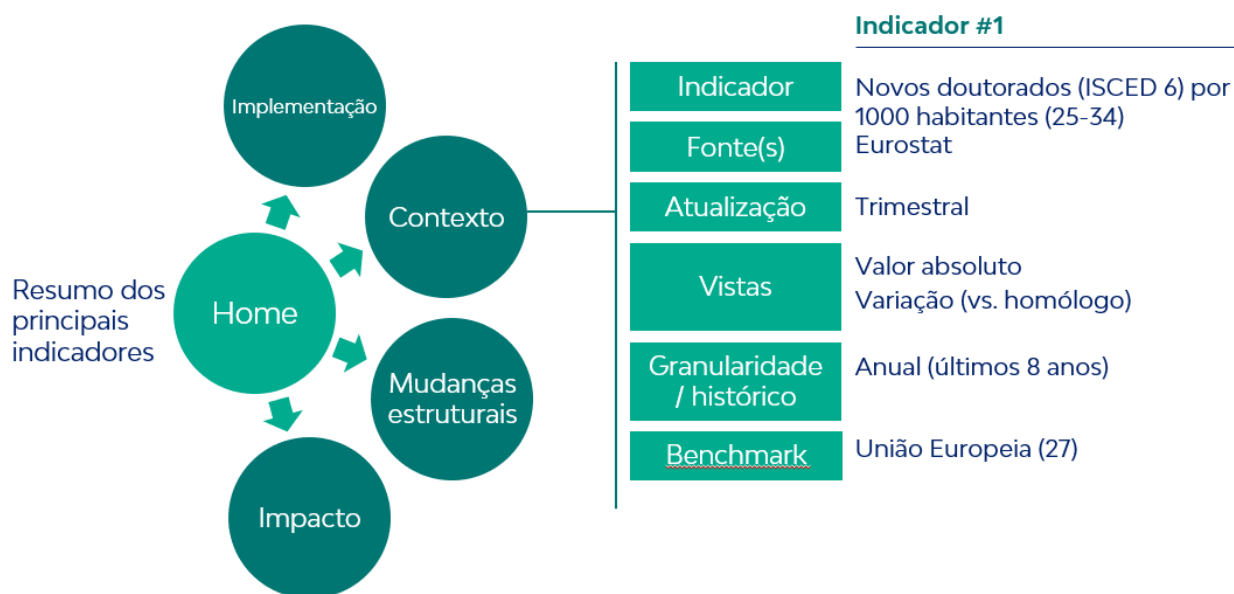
Resumo dos principais indicadores

Home

Implementação

Contexto

Mudanças estruturais

Impacto

Indicador #1

| | |
|---|---|
| Indicador | Novos doutorados (ISCED 6) por 1000 habitantes (25-34) |
| Fonte(s) | Eurostat |
| Atualização | Trimestral |
| Vistas | Valor absoluto<br>Variação (vs. homólogo) |
| Granularidade / histórico | Anual (últimos 8 anos) |
| Benchmark | União Europeia (27) |